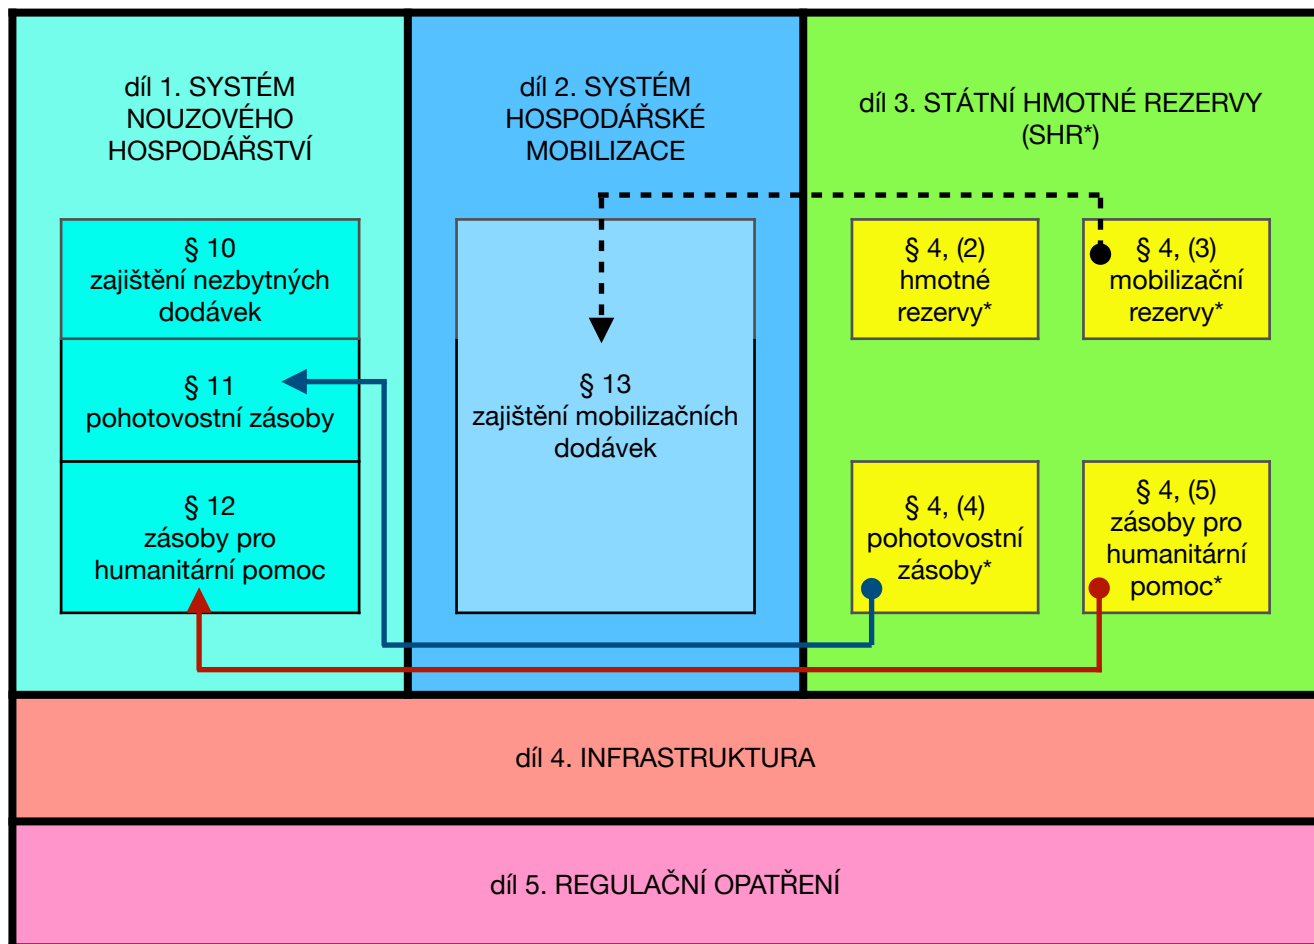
díl 1. SYSTÉM NOUZOVÉHO HOSPODÁŘSTVÍ

§ 10
zajištění nezbytných dodávek

§ 11
pohotovostní zásoby

§ 12
zásoby pro humanitární pomoc

díl 2. SYSTÉM HOSPODÁŘSKÉ MOBILIZACE

§ 13
zajištění mobilizačních dodávek

díl 3. STÁTNÍ HMOTNÉ REZERVY (SHR*)

§ 4, (2)
hmotné rezervy*

§ 4, (3)
mobilizační rezervy*

§ 4, (4)
pohotovostní zásoby*

§ 4, (5)
zásoby pro humanitární pomoc*

díl 4. INFRASTRUKTURA

díl 5. REGULAČNÍ OPATŘENÍ